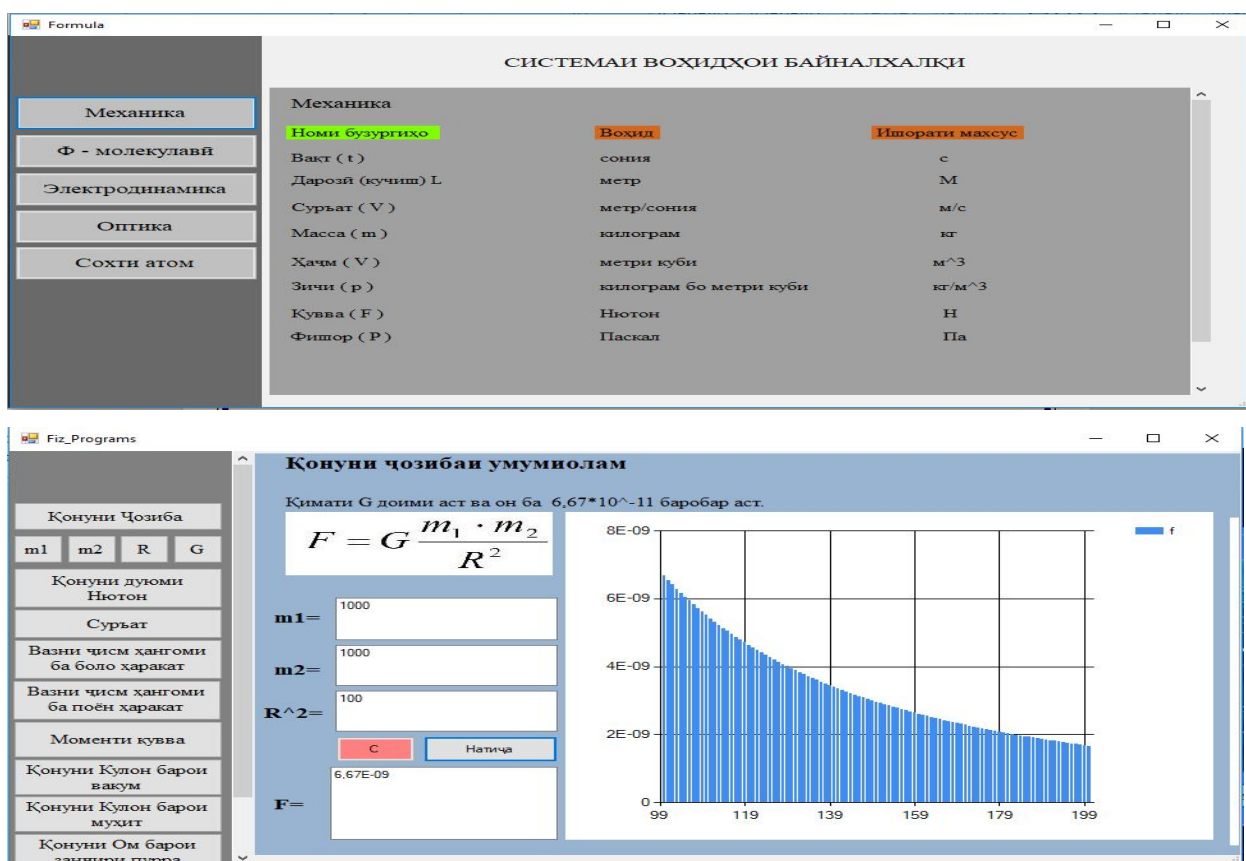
Formula

СИСТЕМАИ ВОҲИДҲОИ БАЙНАЛХАЛҚИ

Механика
Ф - молекулавӣ
Электродинамика
Оптика
Сохти атом

Механика

| Номи бузургиҳо | Воҳид | Ишорати махсус |
|---|---|---|
| Вақт ( t ) | сония | с |
| Дарозӣ (кучиш) L | метр | М |
| Суръат ( V ) | метр/сония | м/с |
| Масса ( m ) | килограм | кг |
| Ҳаҷм ( V ) | метри куби | м^3 |
| Зичи ( p ) | килограм бо метри куби | кг/м^3 |
| Қувва ( F ) | Нютон | Н |
| Фишор ( P ) | Паскал | Па |

Fiz_Programs

Қонуни Ҷозиба
m1 m2 R G
Қонуни дуюми Нютон
Суръат
Вазни ҷисм ҳангоми ба боло ҳаракат
Вазни ҷисм ҳангоми ба поён ҳаракат
Моменти қувва
Қонуни Кулон барои вакум
Қонуни Кулон барои муҳит
Қонуни Ом барои занҷири пурра

Қонуни ҷозибаи умумиолам

Қимати G доими аст ва он ба 6,67*10^-11 баробар аст.

$F = G\frac{m_1 \cdot m_2}{R^2}$

m1= 1000
m2= 1000
R^2= 100
C
Натиҷа
F= 6,67E-09

8E-09
6E-09
4E-09
2E-09
0
99 119 139 159 179 199
f